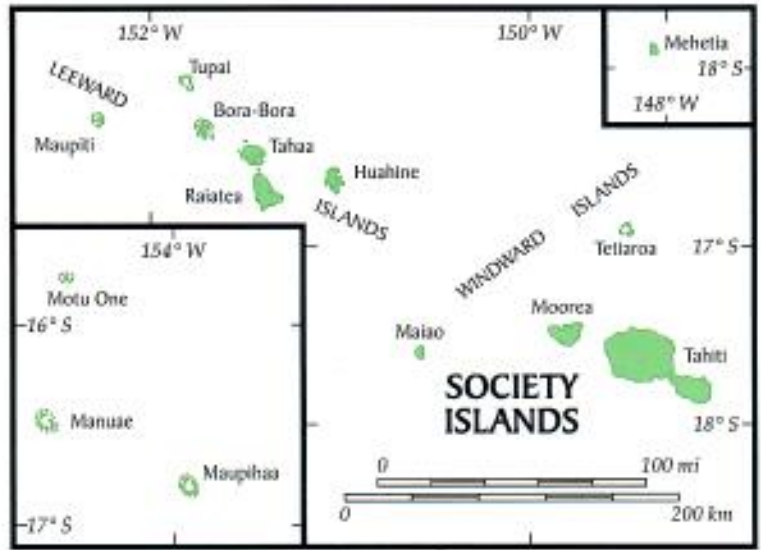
152° W
150° W
Mehetia
18° S
148° W
LEEWARD
Tupai
Bora-Bora
Maupiti
Tahaa
Huahine
Raiatea
ISLANDS
WINDWARD ISLANDS
154° W
Tetiaroa
17° S
Motu One
16° S
Maiao
Moorea
Tahiti
SOCIETY ISLANDS
18° S
Manuae
Maupihaa
0
100 mi
17° S
0
200 km